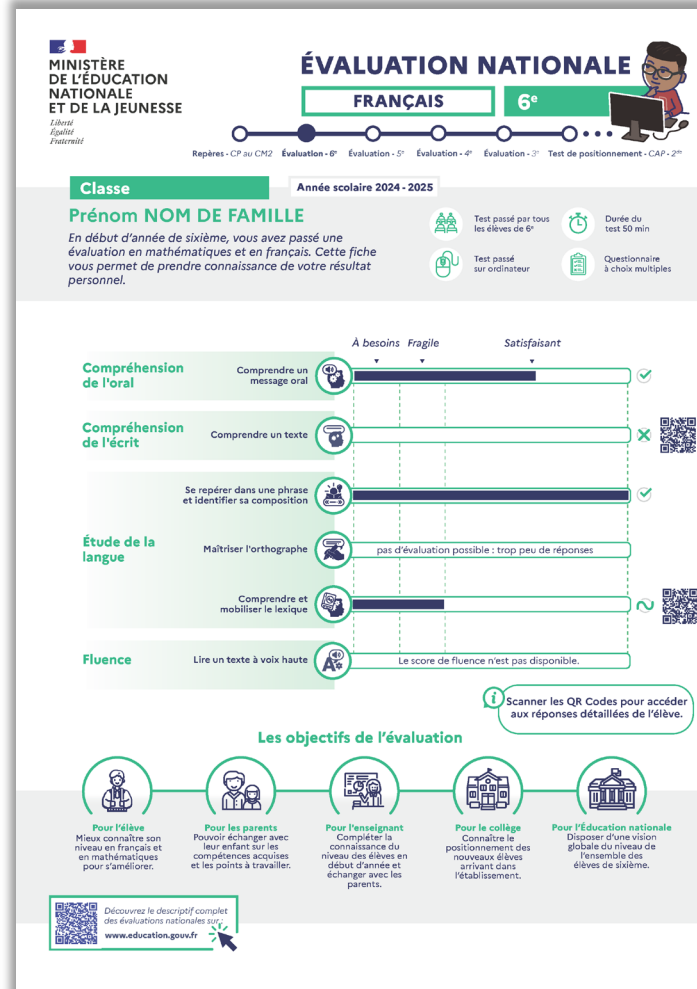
MINISTÈRE DE L'ÉDUCATION NATIONALE ET DE LA JEUNESSE
Liberté
Égalité
Fraternité

ÉVALUATION NATIONALE
FRANÇAIS
6$^{e}$

Repères - CP au CM2 Évaluation - 6$^{e}$ Évaluation - 5$^{e}$ Évaluation - 4$^{e}$ Évaluation - 3$^{e}$ Test de positionnement - CAP - 2$^{de}$

Classe
Année scolaire 2024 - 2025

Prénom NOM DE FAMILLE
En début d'année de sixième, vous avez passé une évaluation en mathématiques et en français. Cette fiche vous permet de prendre connaissance de votre résultat personnel.

Test passé par tous les élèves de 6$^{e}$
Durée du test 50 min
Test passé sur ordinateur
Questionnaire à choix multiples

À besoins Fragile Satisfaisant

Compréhension de l'oral
Comprendre un message oral

Compréhension de l'écrit
Comprendre un texte

Étude de la langue
Se repérer dans une phrase et identifier sa composition
Maîtriser l'orthographe
pas d'évaluation possible : trop peu de réponses
Comprendre et mobiliser le lexique

Fluence
Lire un texte à voix haute
Le score de fluence n'est pas disponible.

Scanner les QR Codes pour accéder aux réponses détaillées de l'élève.

Les objectifs de l'évaluation

Pour l'élève
Mieux connaître son niveau en français et en mathématiques pour s'améliorer.

Pour les parents
Pouvoir échanger avec leur enfant sur les compétences acquises et les points à travailler.

Pour l'enseignant
Compléter la connaissance du niveau des élèves en début d'année et échanger avec les parents.

Pour le collège
Connaître le positionnement des nouveaux élèves arrivant dans l'établissement.

Pour l'Éducation nationale
Disposer d'une vision globale du niveau de l'ensemble des élèves de sixième.

Découvrez le descriptif complet des évaluations nationales sur :
www.education.gouv.fr